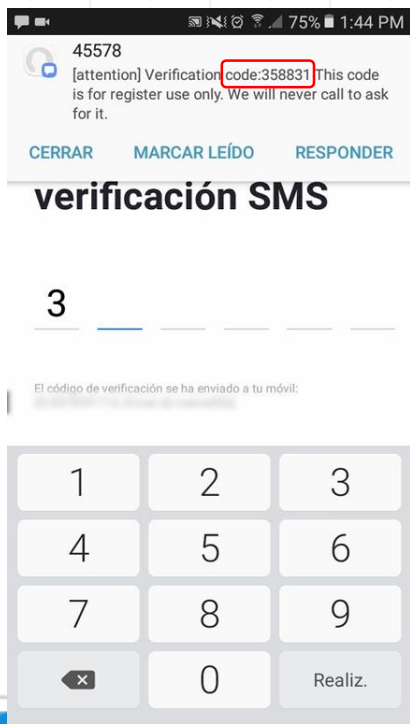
75% 1:44 PM

45578

[attention] Verification code:358831 This code is for register use only. We will never call to ask for it.

CERRAR MARCAR LEÍDO RESPONDER

verificación SMS

3

El código de verificación se ha enviado a tu móvil:
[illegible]

1 2 3
4 5 6
7 8 9
0 Realiz.